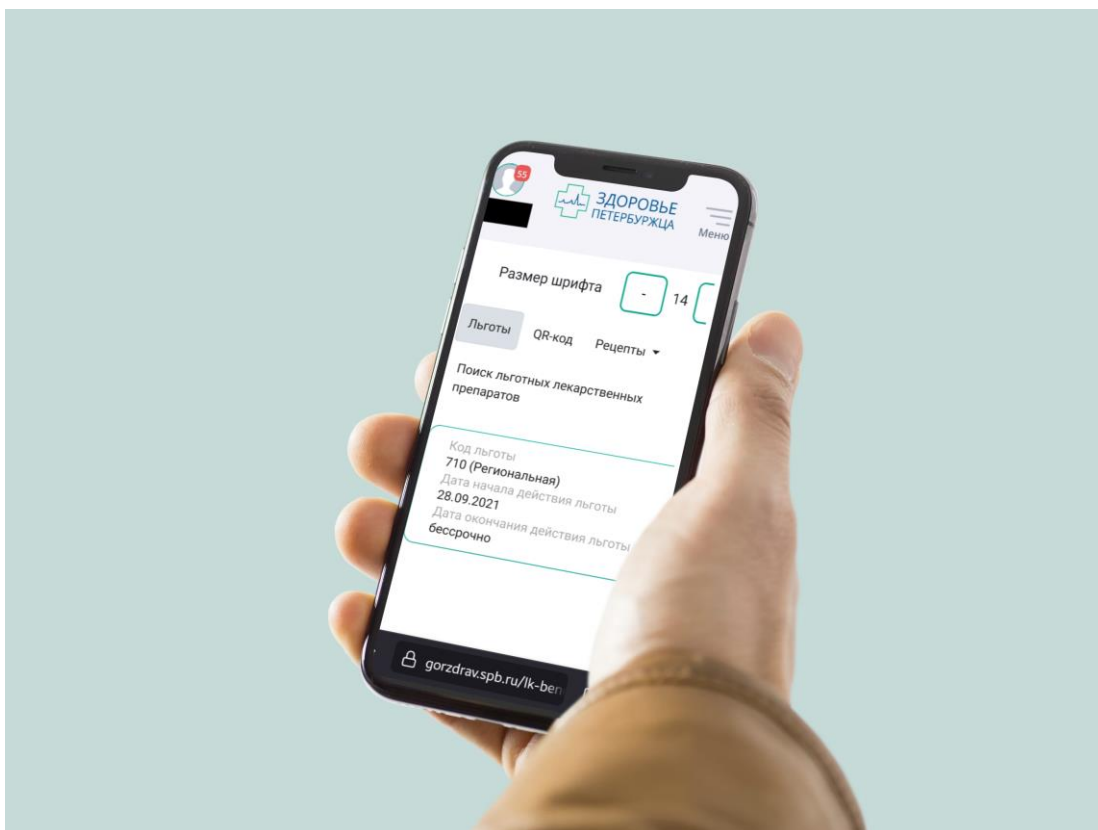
55

ЗДОРОВЬЕ ПЕТЕРБУРЖЦА

Меню

Размер шрифта - 14

Льготы QR-код Рецепты ▾

Поиск льготных лекарственных препаратов

Код льготы
710 (Региональная)
Дата начала действия льготы
28.09.2021
Дата окончания действия льготы
бессрочно

gorzdrav.spb.ru/lk-ben